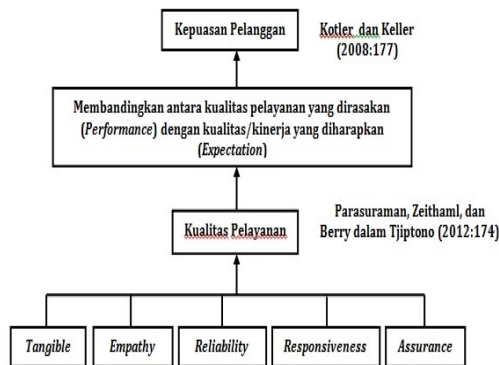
Kepuasan Pelanggan

Kotler dan Keller (2008:177)

Membandingkan antara kualitas pelayanan yang dirasakan (Performance) dengan kualitas/kinerja yang diharapkan (Expectation)

Kualitas Pelayanan

Parasuraman, Zeithaml, dan Berry dalam Tjiptono (2012:174)

Tangible

Empathy

Reliability

Responsiveness

Assurance